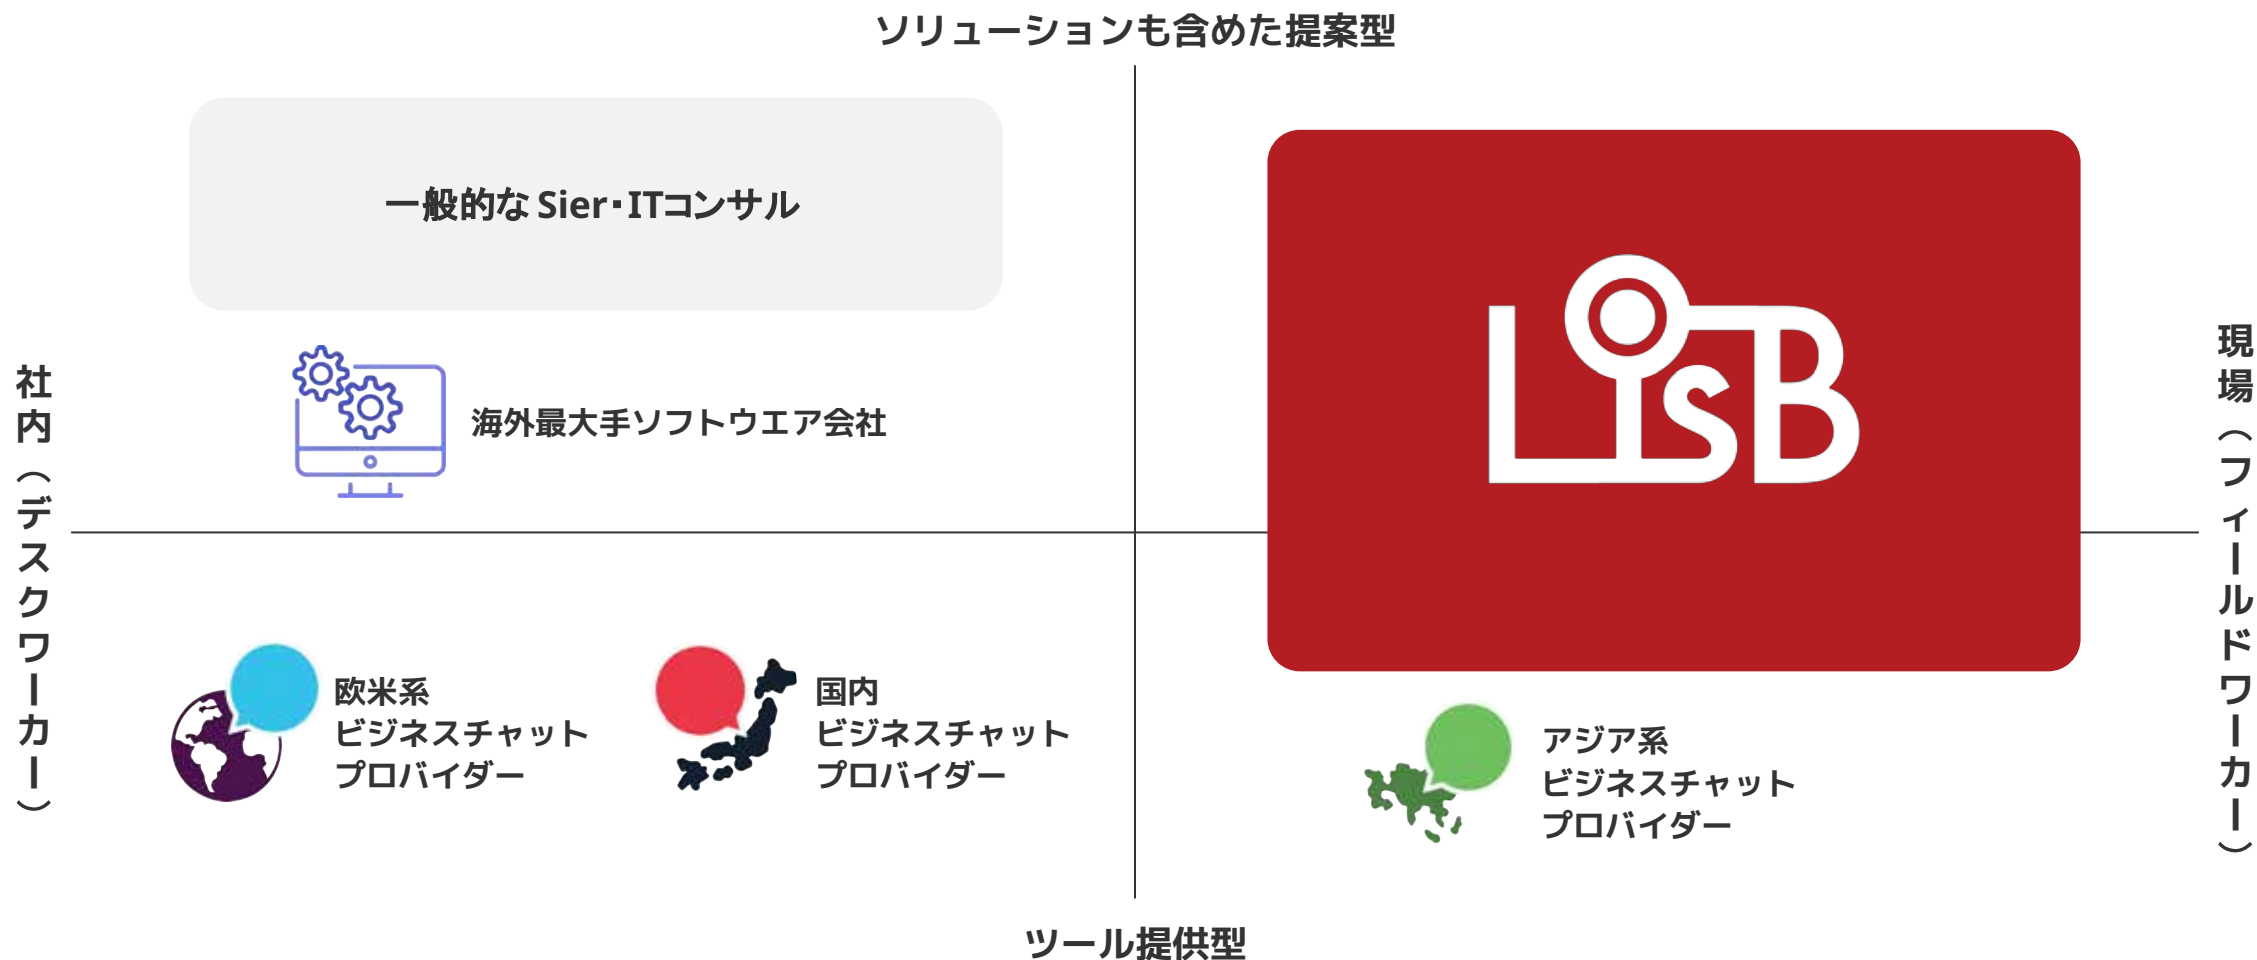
ソリューションも含めた提案型

一般的なSier･ITコンサル

海外最大手ソフトウエア会社

社内（デスクワーカー）

LisB

現場（フィールドワーカー）

欧米系
ビジネスチャット
プロバイダー

国内
ビジネスチャット
プロバイダー

アジア系
ビジネスチャット
プロバイダー

ツール提供型